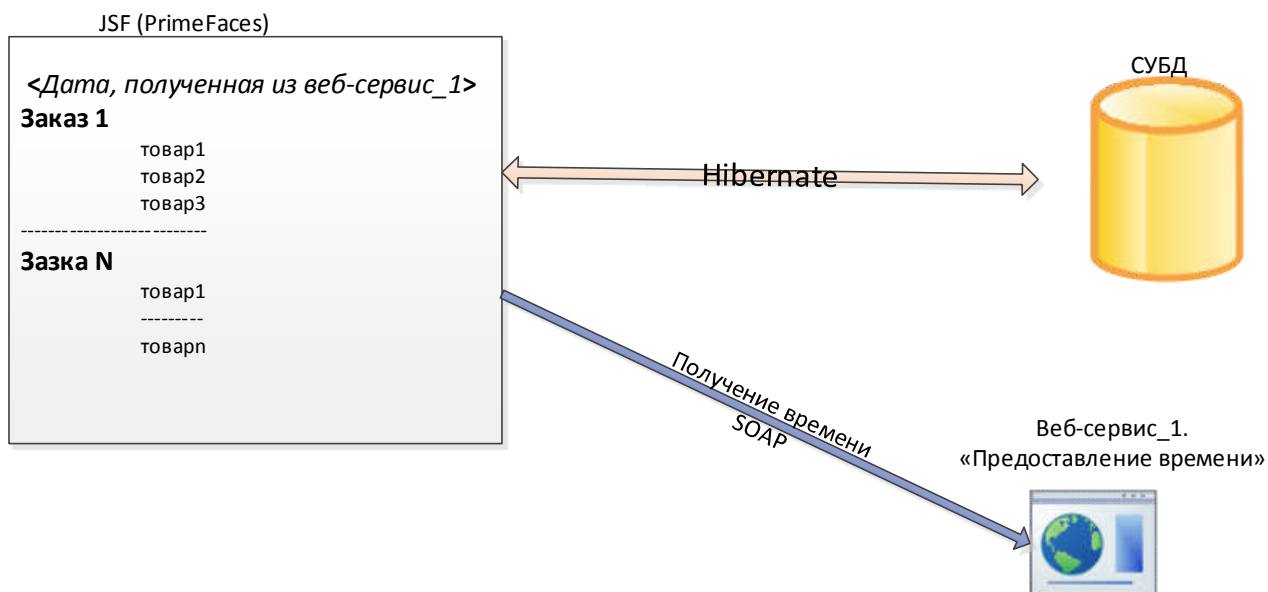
JSF (PrimeFaces)

<Дата, полученная из веб-сервис_1>
Заказ 1
товар1
товар2
товар3
--------------------------
Зазка N
товар1
---------
товарn

СУБД

Hibernate

Получение времени
SOAP

Веб-сервис_1.
«Предоставление времени»